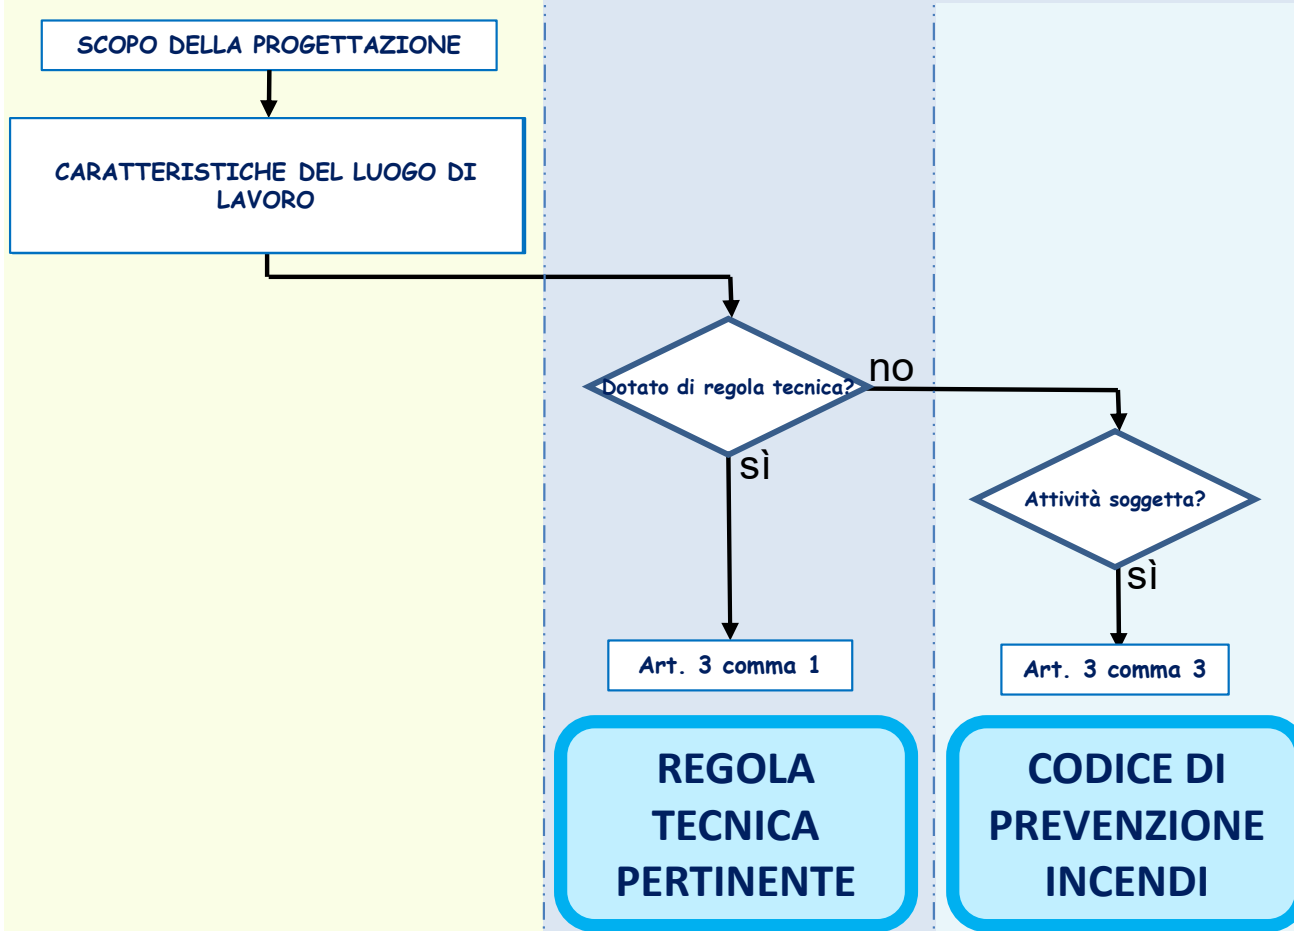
SCOPO DELLA PROGETTAZIONE

CARATTERISTICHE DEL LUOGO DI LAVORO

Dotato di regola tecnica?

no

sì

Attività soggetta?

sì

Art. 3 comma 1

Art. 3 comma 3

REGOLA TECNICA PERTINENTE

CODICE DI PREVENZIONE INCENDI